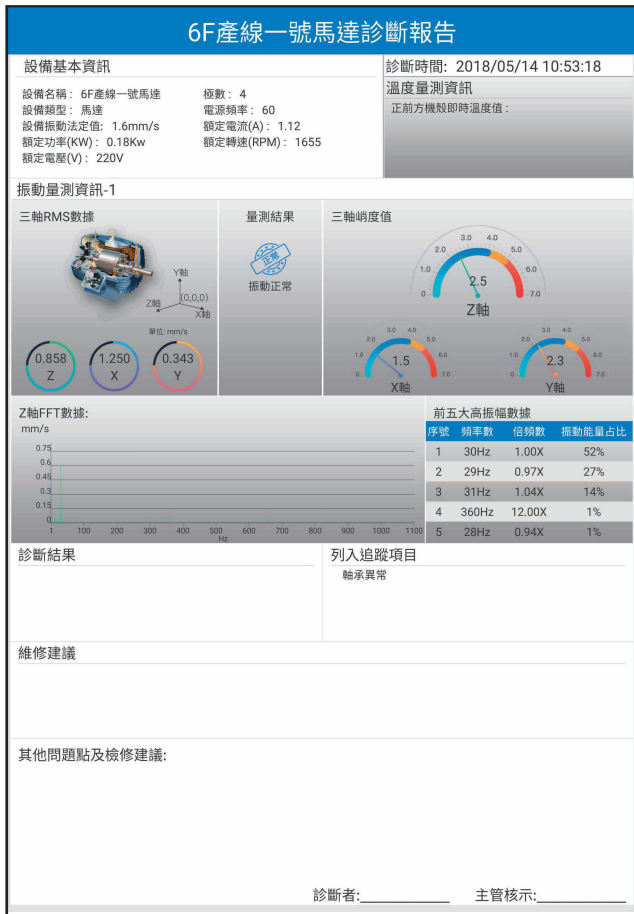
6F產線一號馬達診斷報告

設備基本資訊

設備名稱：6F產線一號馬達
設備類型：馬達
設備振動法定值：1.6mm/s
額定功率(KW)：0.18Kw
額定電壓(V)：220V

極數：4
電源頻率：60
額定電流(A)：1.12
額定轉速(RPM)：1655

診斷時間: 2018/05/14 10:53:18

溫度量測資訊

正前方機殼即時溫度值：

振動量測資訊-1

三軸RMS數據

Y軸
Z軸
(0,0,0)
X軸

單位: mm/s

0.858 Z
1.250 X
0.343 Y

量測結果

正常

振動正常

三軸峭度值

0 1.0 2.0 3.0 4.0 5.0 6.0 7.0
2.5
Z軸

0 1.0 2.0 3.0 4.0 5.0 6.0 7.0
1.5
X軸

0 1.0 2.0 3.0 4.0 5.0 6.0 7.0
2.3
Y軸

Z軸FFT數據:
mm/s
0.75
0.6
0.45
0.3
0.15
0
1 100 200 300 400 500 600 700 800 900 1000 1100
Hz

前五大高振幅數據

| 序號 | 頻率數 | 倍頻數 | 振動能量占比 |
|---|---|---|---|
| 1 | 30Hz | 1.00X | 52% |
| 2 | 29Hz | 0.97X | 27% |
| 3 | 31Hz | 1.04X | 14% |
| 4 | 360Hz | 12.00X | 1% |
| 5 | 28Hz | 0.94X | 1% |

診斷結果

列入追蹤項目

軸承異常

維修建議

其他問題點及檢修建議:

診斷者:____________ 主管核示:____________